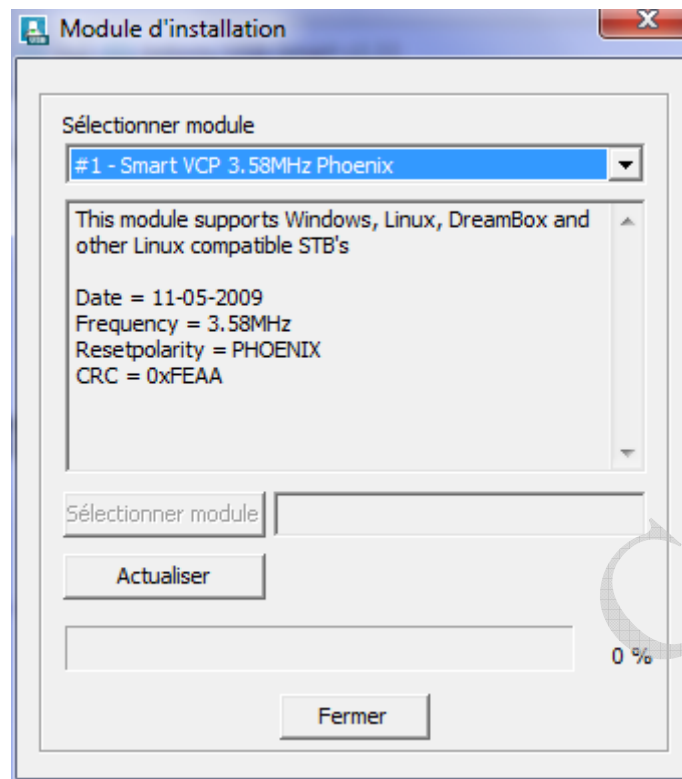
Module d'installation

Sélectionner module

#1 - Smart VCP 3.58MHz Phoenix

This module supports Windows, Linux, DreamBox and other Linux compatible STB's

Date = 11-05-2009
Frequency = 3.58MHz
Resetpolarity = PHOENIX
CRC = 0xFEAA

Sélectionner module

Actualiser

0 %

Fermer